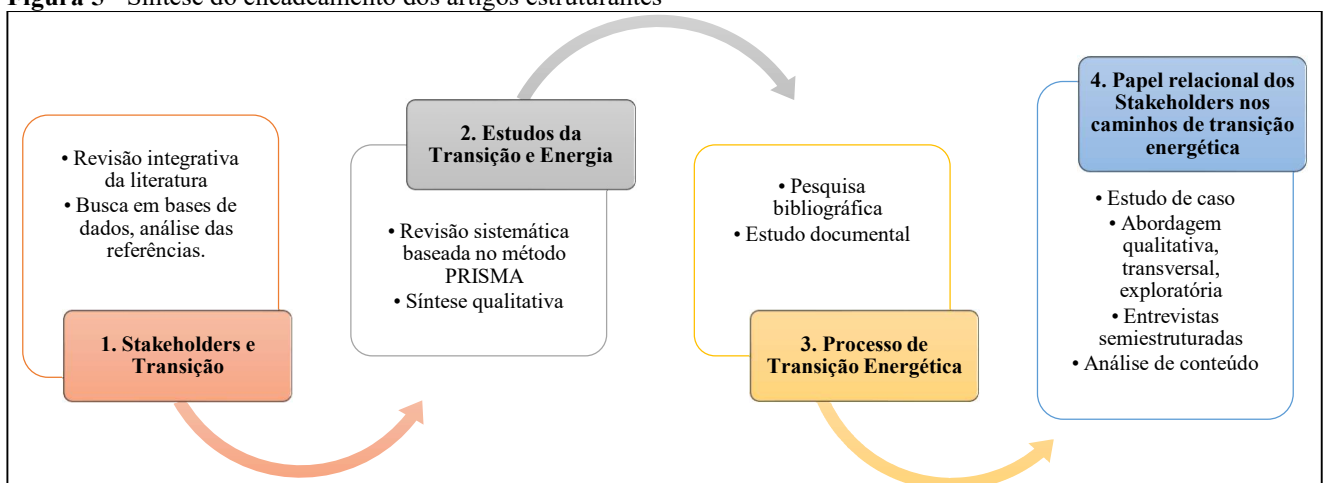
**Figura 5** – Síntese do encadeamento dos artigos estruturantes

• Revisão integrativa da literatura
• Busca em bases de dados, análise das referências.

**1. Stakeholders e Transição**

**2. Estudos da Transição e Energia**

• Revisão sistemática baseada no método PRISMA
• Síntese qualitativa

• Pesquisa bibliográfica
• Estudo documental

**3. Processo de Transição Energética**

**4. Papel relacional dos Stakeholders nos caminhos de transição energética**

• Estudo de caso
• Abordagem qualitativa, transversal, exploratória
• Entrevistas semiestruturadas
• Análise de conteúdo